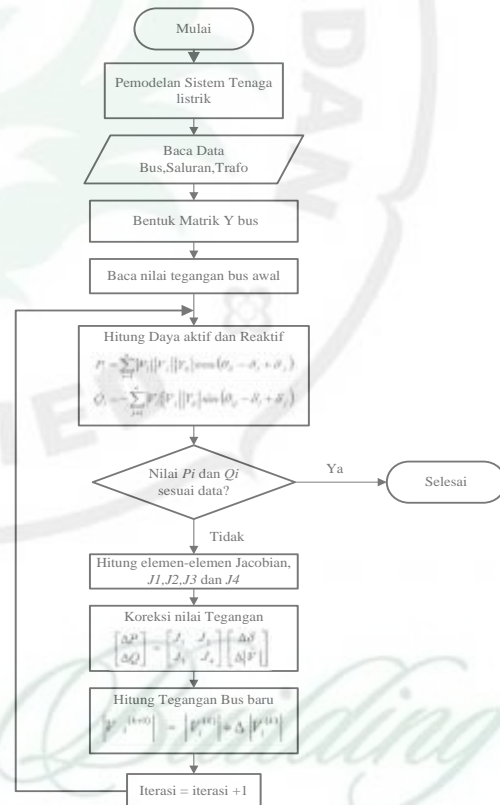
Mulai

Pemodelan Sistem Tenaga listrik

Baca Data Bus,Saluran,Trafo

Bentuk Matrik Y bus

Baca nilai tegangan bus awal

Hitung Daya aktif dan Reaktif

$P_i = \sum_{j=1}^{n} |V_i||V_j||Y_{ij}|\cos(\theta_{ij} - \delta_i + \delta_j)$

$Q_i = -\sum_{j=1}^{n} |V_i||V_j||Y_{ij}|\sin(\theta_{ij} - \delta_i + \delta_j)$

Nilai *Pi* dan *Qi* sesuai data?

Ya

Selesai

Tidak

Hitung elemen-elemen Jacobian, *J1*,*J2*,*J3* dan *J4*

Koreksi nilai Tegangan

$\begin{bmatrix} \Delta P \\ \Delta Q \end{bmatrix} = \begin{bmatrix} J_1 & J_2 \\ J_3 & J_4 \end{bmatrix} \begin{bmatrix} \Delta\delta \\ \Delta|V| \end{bmatrix}$

Hitung Tegangan Bus baru

$|V_i^{(k+1)}| = |V_i^{(k)}| + \Delta|V_i^{(k)}|$

Iterasi = iterasi +1